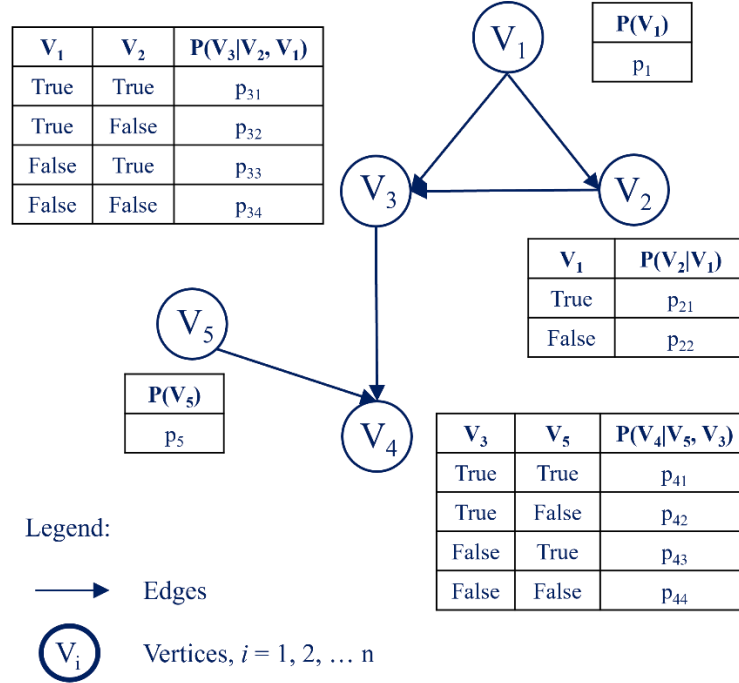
| $V_1$ | $V_2$ | $P(V_3 \vert V_2, V_1)$ |
|---|---|---|
| True | True | $p_{31}$ |
| True | False | $p_{32}$ |
| False | True | $p_{33}$ |
| False | False | $p_{34}$ |

$V_1$

| $P(V_1)$ |
|---|
| $p_1$ |

$V_3$

$V_2$

| $V_1$ | $P(V_2 \vert V_1)$ |
|---|---|
| True | $p_{21}$ |
| False | $p_{22}$ |

$V_5$

| $P(V_5)$ |
|---|
| $p_5$ |

$V_4$

| $V_3$ | $V_5$ | $P(V_4 \vert V_5, V_3)$ |
|---|---|---|
| True | True | $p_{41}$ |
| True | False | $p_{42}$ |
| False | True | $p_{43}$ |
| False | False | $p_{44}$ |

Legend:

Edges

$V_i$ Vertices, $i$ = 1, 2, … n